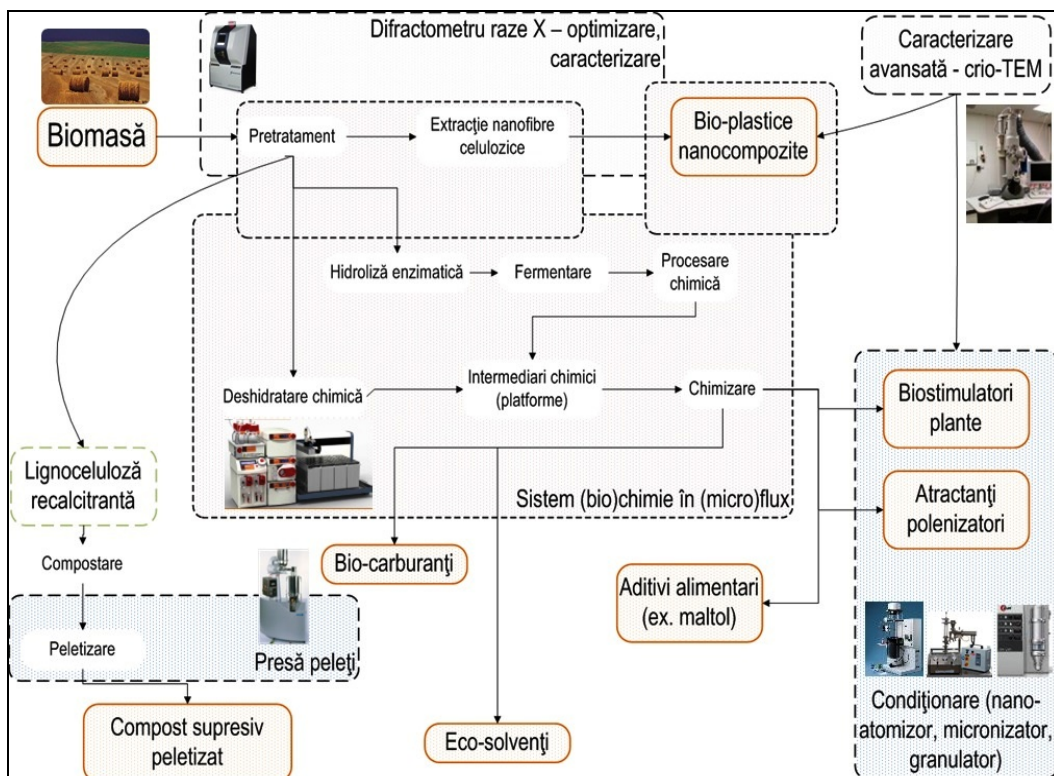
Difractometru raze X – optimizare, caracterizare

Caracterizare avansată - crio-TEM

Biomasă

Pretratament

Extracţie nanofibre celulozice

Bio-plastice nanocompozite

Hidroliză enzimatică

Fermentare

Procesare chimică

Deshidratare chimică

Intermediari chimici (platforme)

Chimizare

Biostimulatori plante

Atractanţi polenizatori

Lignoceluloză recalcitrantă

Sistem (bio)chimie în (micro)flux

Compostare

Bio-carburanţi

Aditivi alimentari (ex. maltol)

Peletizare

Presă peleţi

Compost supresiv peletizat

Eco-solvenţi

Condiţionare (nano-atomizor, micronizator, granulator)